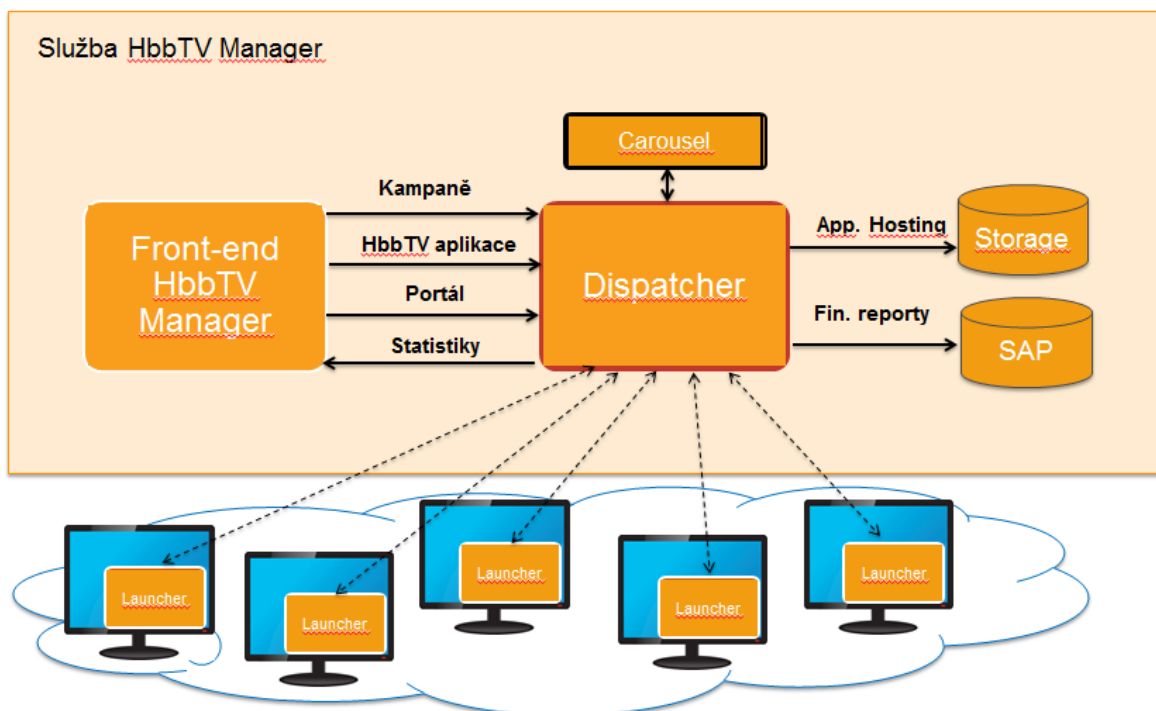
Služba HbbTV Manager

Carousel

Kampaně

HbbTV aplikace

Portál

Statistiky

Front-end HbbTV Manager

Dispatcher

App. Hosting

Storage

Fin. reporty

SAP

Launcher

Launcher

Launcher

Launcher

Launcher